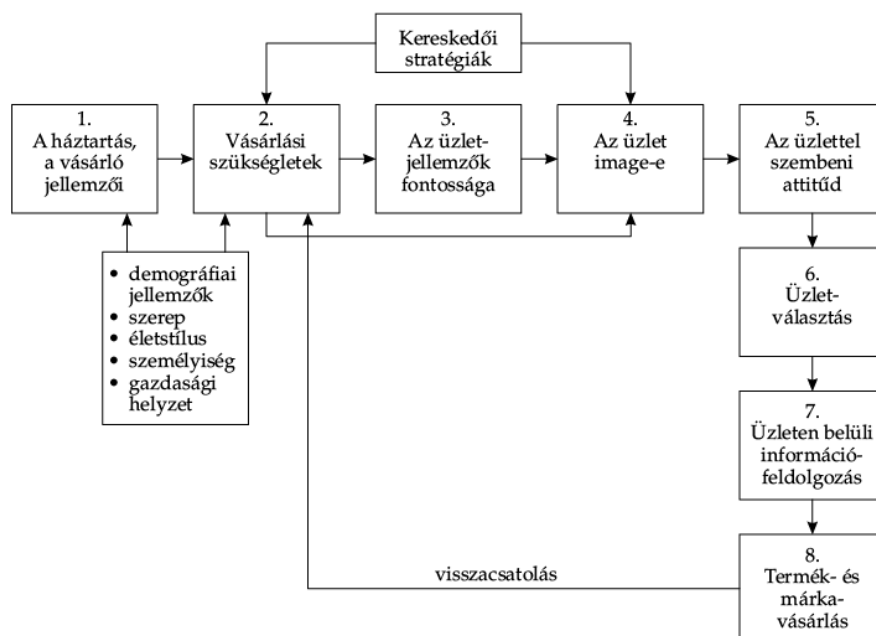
Kereskedői stratégiák

1. A háztartás, a vásárló jellemzői

2. Vásárlási szükségletek

3. Az üzlet-jellemzők fontossága

4. Az üzlet image-e

5. Az üzlettel szembeni attitűd

• demográfiai jellemzők
• szerep
• életstílus
• személyiség
• gazdasági helyzet

6. Üzlet-választás

7. Üzleten belüli információ-feldolgozás

visszacsatolás

8. Termék- és márka-vásárlás